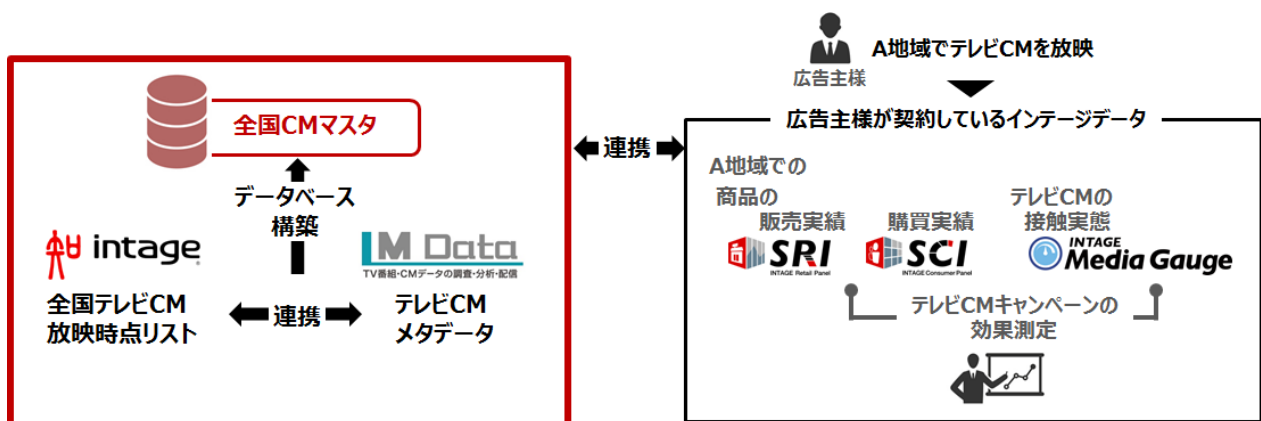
全国CMマスタ

データベース構築

intage

M Data
TV番組・CMデータの調査・分析・配信

全国テレビCM放映時点リスト

連携

テレビCMメタデータ

連携

広告主様

A地域でテレビCMを放映

広告主様が契約しているインテージデータ

A地域での商品の販売実績

購買実績

テレビCMの接触実態

SRI
INTAGE Retail Panel

SCI
INTAGE Consumer Panel

INTAGE Media Gauge

テレビCMキャンペーンの効果測定